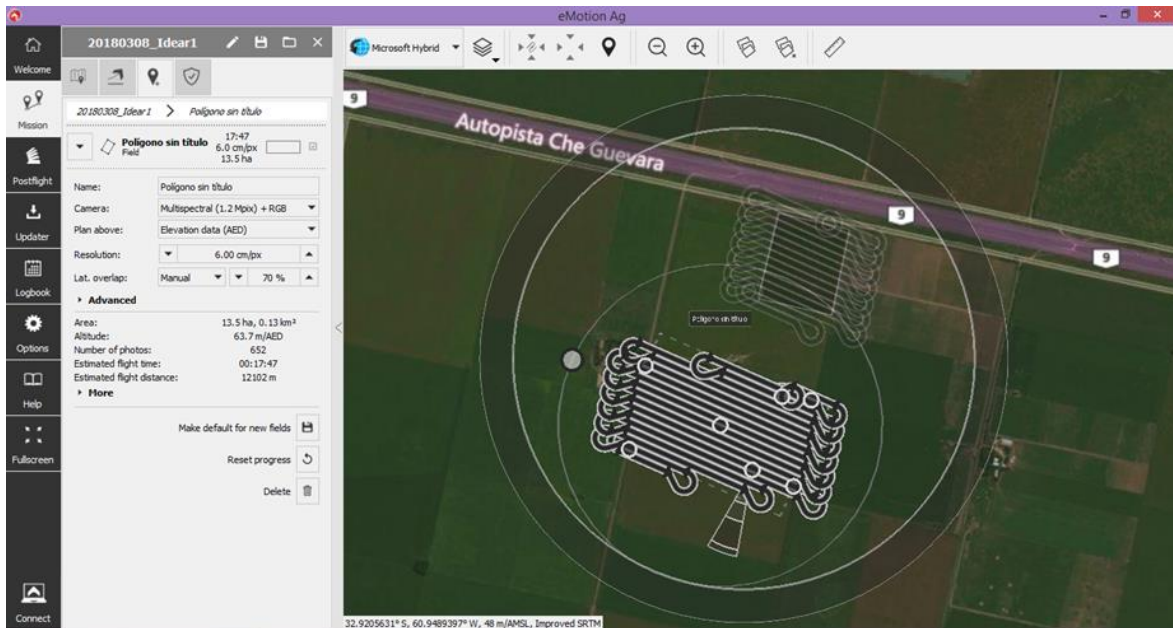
eMotion Ag

Welcome
Mission
Postflight
Updater
Logbook
Options
Help
Fullscreen
Connect

20180308_Idear1

20180308_Idear1 > Polígono sin título

Polígono sin título
Field
17:47
6.0 cm/px
13.5 ha

| Name: | Polígono sin título |
|---|---|
| Camera: | Multispectral (1.2 Mpix) + RGB |
| Plan above: | Elevation data (AED) |
| Resolution: | 6.00 cm/px |
| Lat. overlap: | Manual 70 % |

▸ Advanced

| Area: | 13.5 ha, 0.13 km² |
|---|---|
| Altitude: | 63.7 m/AED |
| Number of photos: | 652 |
| Estimated flight time: | 00:17:47 |
| Estimated flight distance: | 12102 m |

▸ More

Make default for new fields
Reset progress
Delete

Microsoft Hybrid

9
Autopista Che Guevara
9
9
Polígono sin título

32.9205631° S, 60.9489397° W, 48 m/AMSL, Improved SRTM